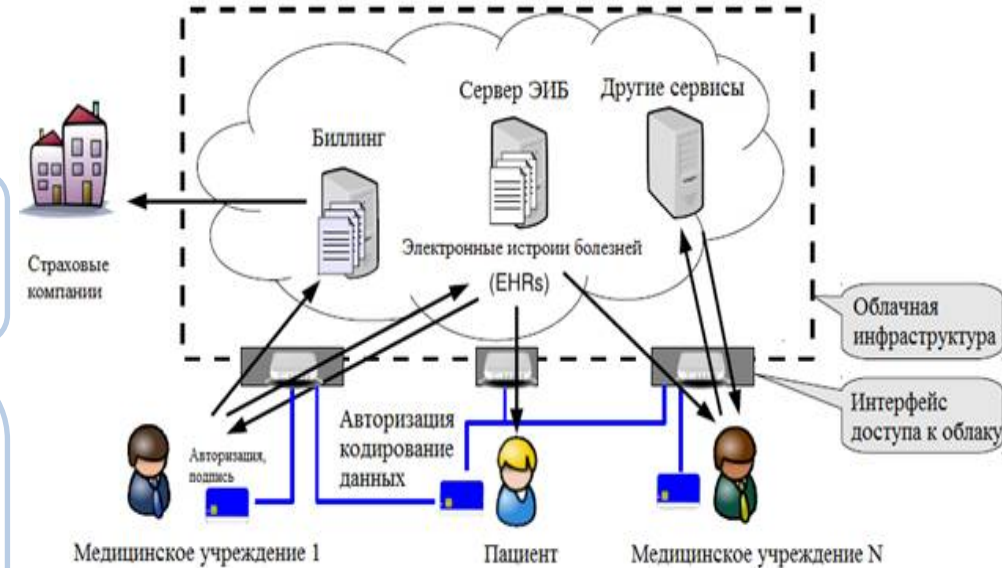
Сервер ЭИБ
Другие сервисы
Биллинг
Страховые компании
Электронные истроии болезней
(EHRs)
Облачная инфраструктура
Интерфейс доступа к облаку
Авторизация кодирование данных
Авторизация, подпись
Медицинское учреждение 1
Пациент
Медицинское учреждение N